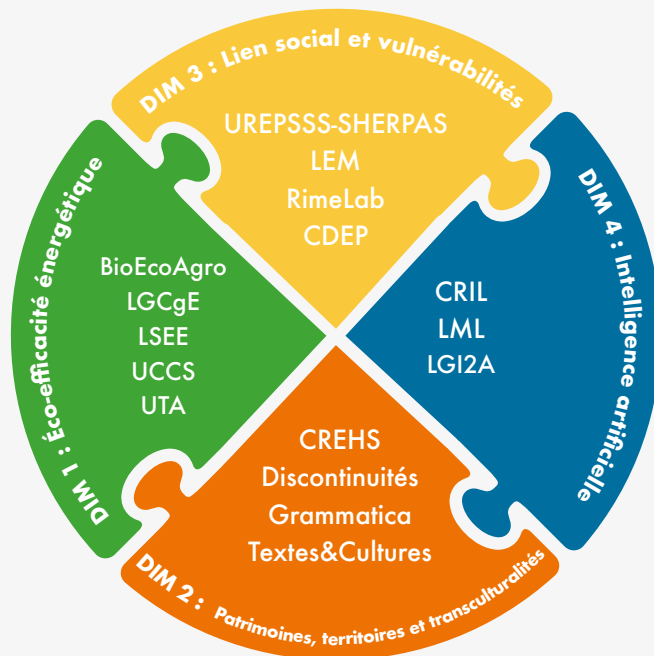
DIM 3 : Lien social et vulnérabilités

UREPSSS-SHERPAS
LEM
RimeLab
CDEP

DIM 4 : Intelligence artificielle

CRIL
LML
LGI2A

DIM 1 : Éco-efficacité énergétique

BioEcoAgro
LGCgE
LSEE
UCCS
UTA

CREHS
Discontinuités
Grammatica
Textes&Cultures

DIM 2 : Patrimoines, territoires et transculturalités